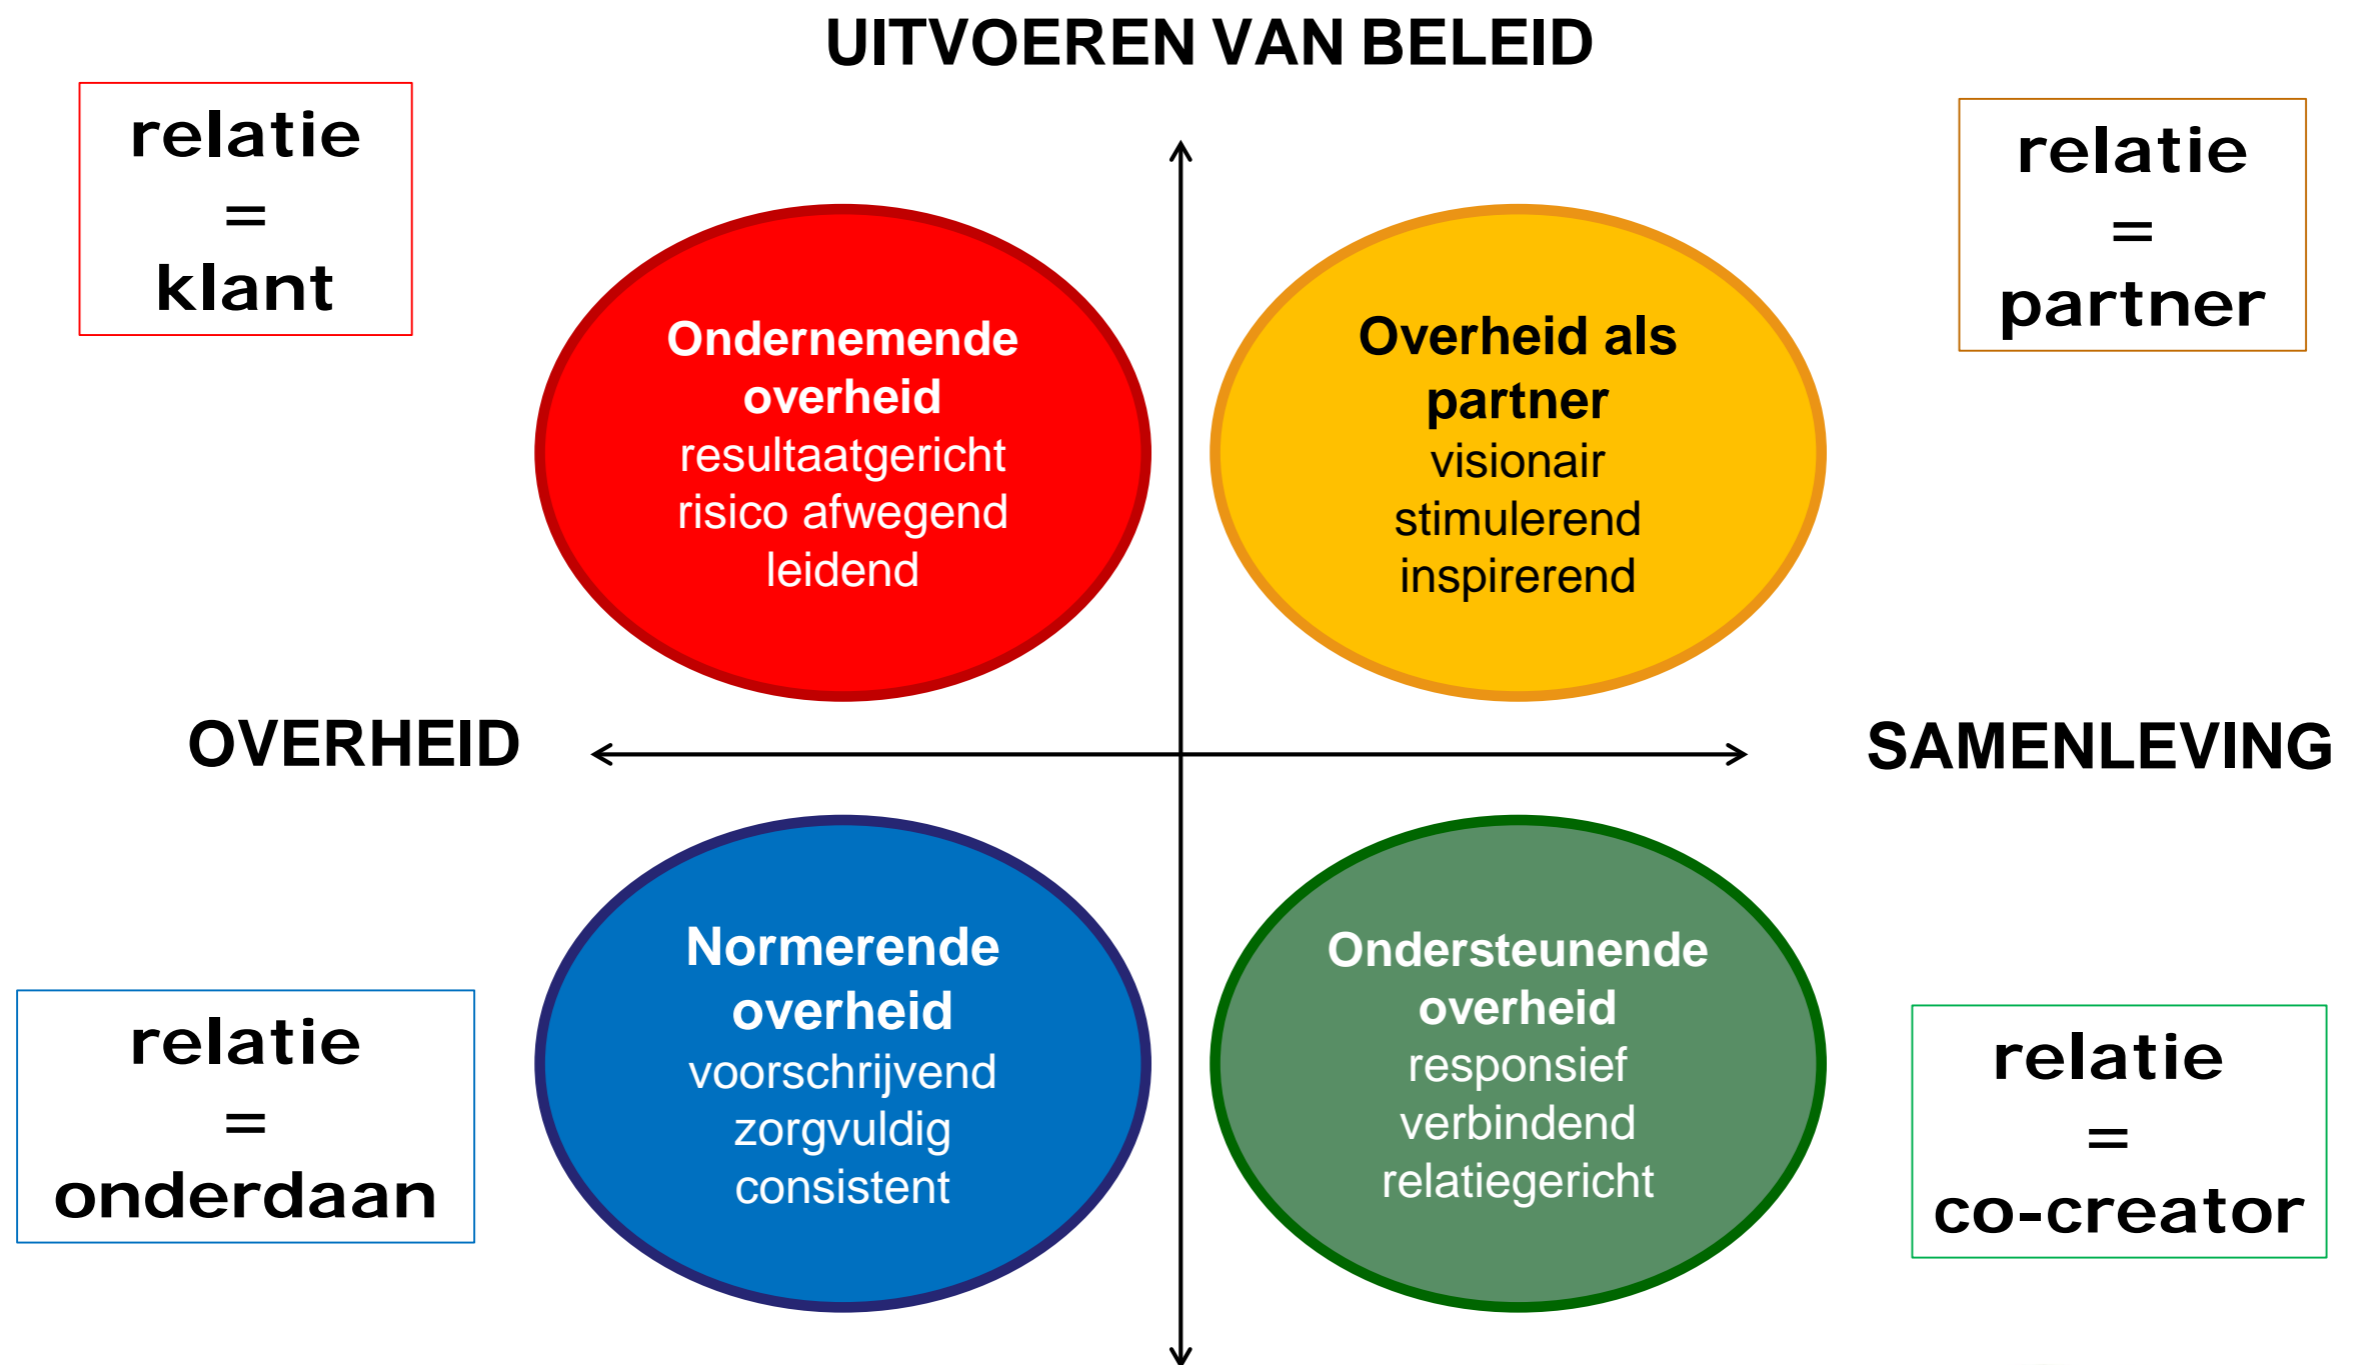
UITVOEREN VAN BELEID

relatie
=
klant

relatie
=
partner

Ondernemende overheid
resultaatgericht
risico afwegend
leidend

Overheid als partner
visionair
stimulerend
inspirerend

OVERHEID

SAMENLEVING

relatie
=
onderdaan

Normerende overheid
voorschrijvend
zorgvuldig
consistent

Ondersteunende overheid
responsief
verbindend
relatiegericht

relatie
=
co-creator